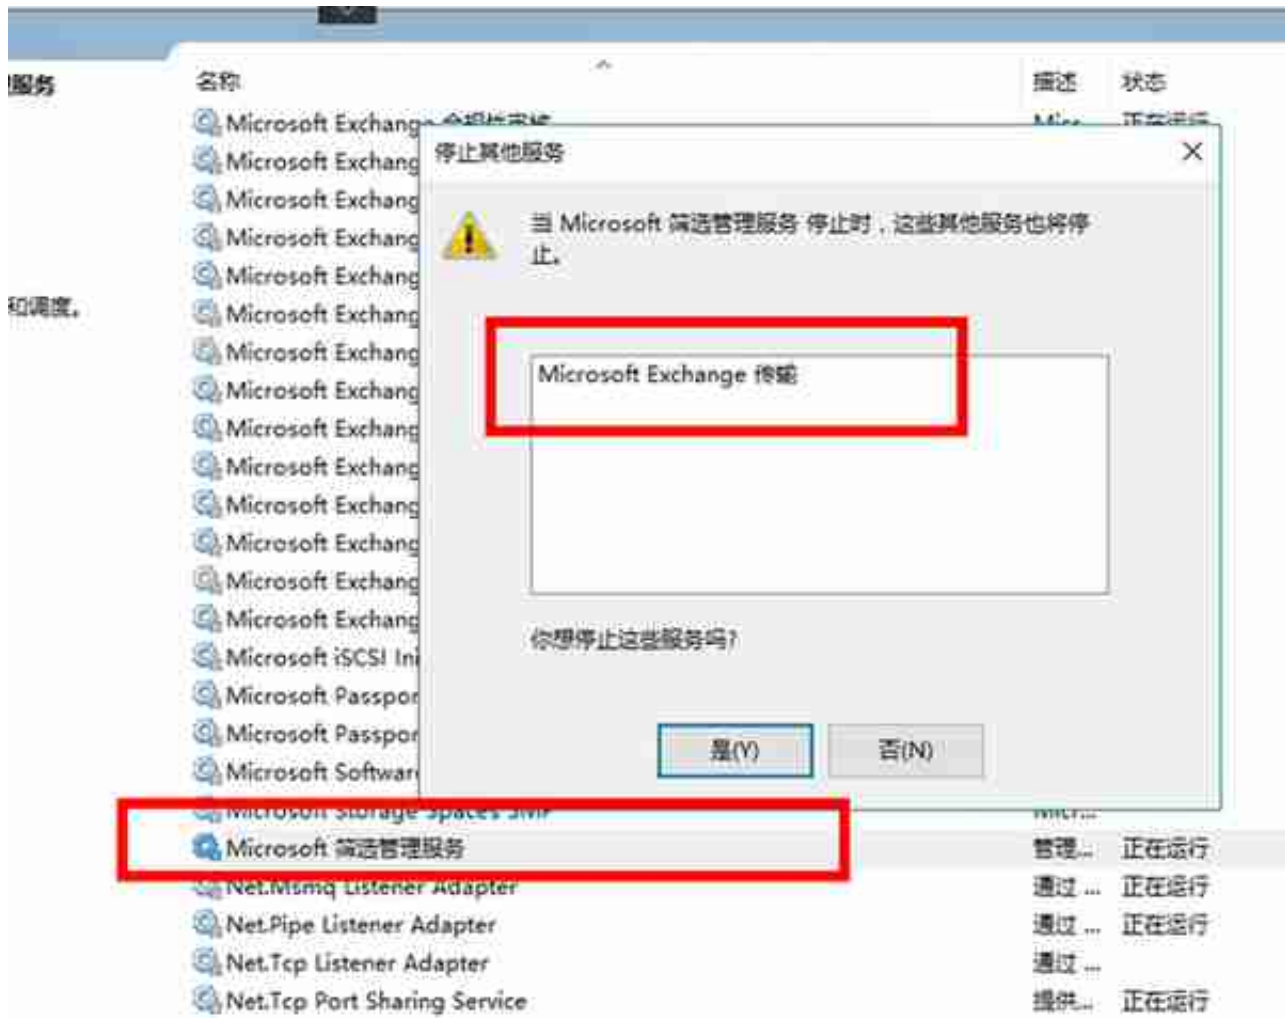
服务

和调度。

名称 描述 状态

Microsoft Exchange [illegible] Micr... 正在运行
Microsoft Exchang
Microsoft Exchang
Microsoft Exchang
Microsoft Exchang
Microsoft Exchang
Microsoft Exchang
Microsoft Exchang
Microsoft Exchang
Microsoft Exchang
Microsoft Exchang
Microsoft Exchang
Microsoft Exchang
Microsoft Exchang
Microsoft iSCSI Ini
Microsoft Passpor
Microsoft Passpor
Microsoft Softwar
Microsoft Storage Spaces SMP Micr...
Microsoft 筛选管理服务 管理... 正在运行
Net.Msmq Listener Adapter 通过 ... 正在运行
Net.Pipe Listener Adapter 通过 ... 正在运行
Net.Tcp Listener Adapter 通过 ...
Net.Tcp Port Sharing Service 提供... 正在运行

停止其他服务

当 Microsoft 筛选管理服务 停止时，这些其他服务也将停止。

Microsoft Exchange 传输

你想停止这些服务吗?

是(Y) 否(N)